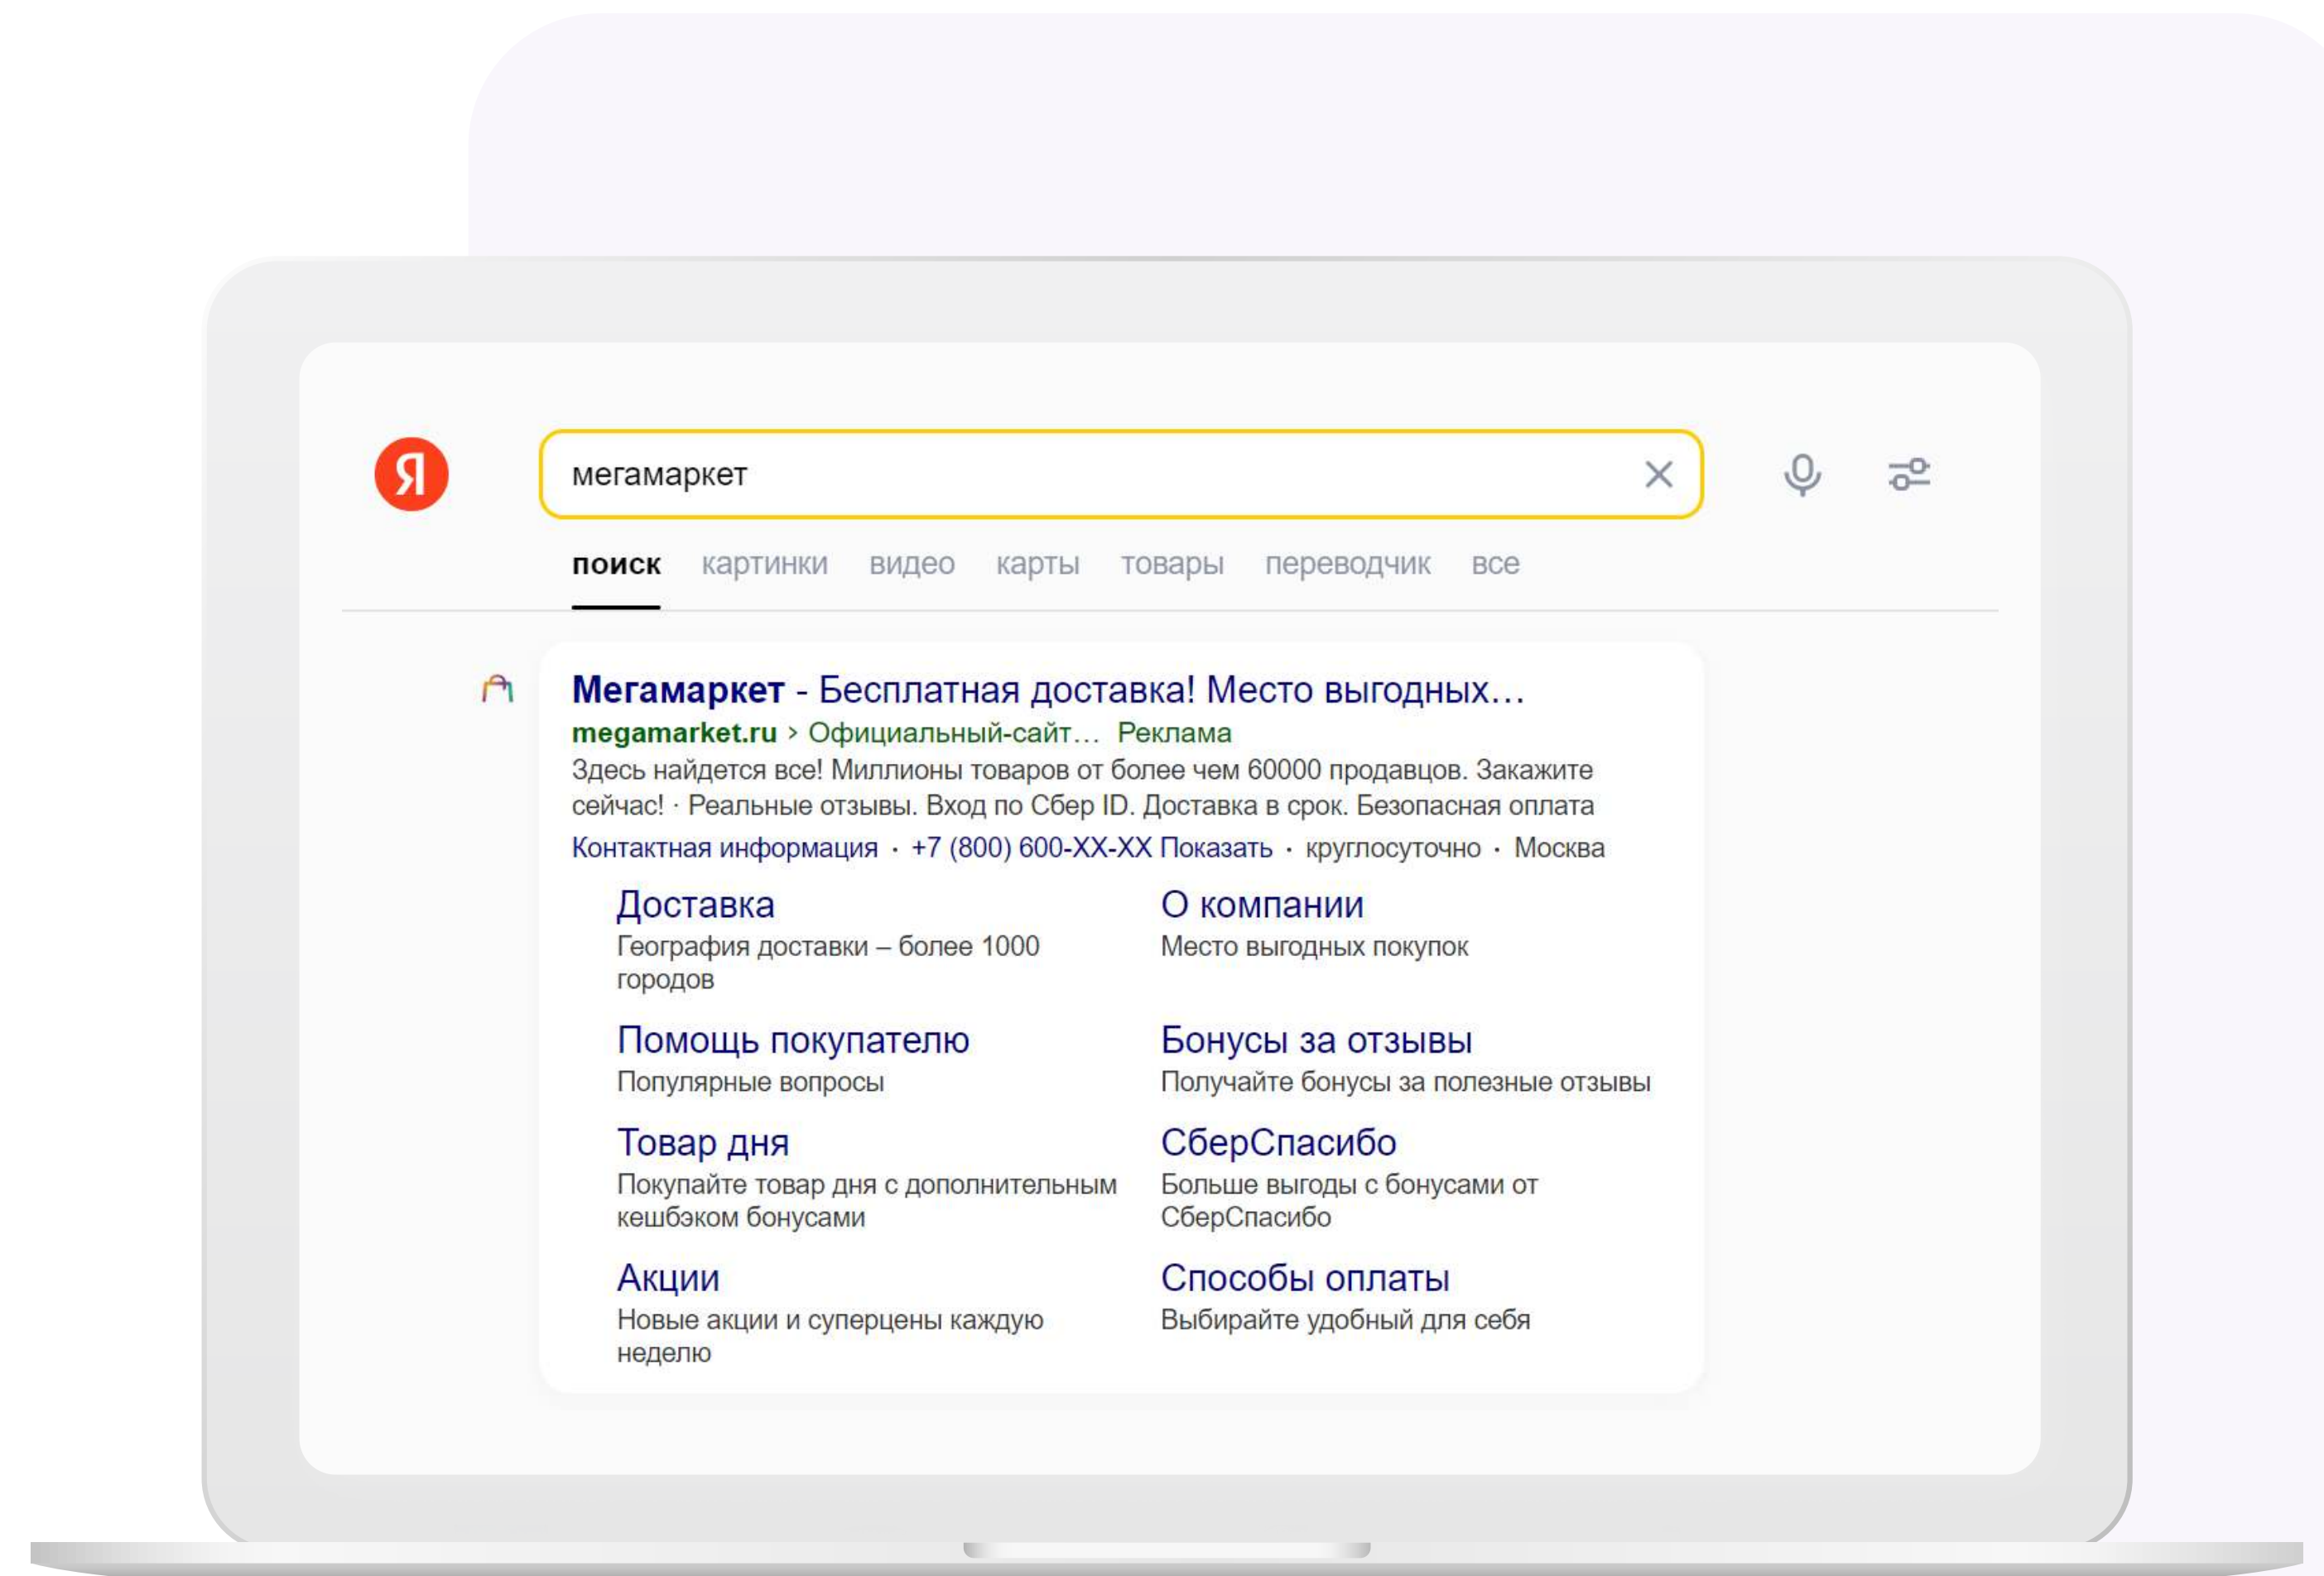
Я

мегамаркет

поиск картинки видео карты товары переводчик все

Мегамаркет - Бесплатная доставка! Место выгодных…
megamarket.ru › Официальный-сайт… Реклама
Здесь найдется все! Миллионы товаров от более чем 60000 продавцов. Закажите сейчас! · Реальные отзывы. Вход по Сбер ID. Доставка в срок. Безопасная оплата
Контактная информация · +7 (800) 600-XX-XX Показать · круглосуточно · Москва

Доставка
География доставки – более 1000 городов

О компании
Место выгодных покупок

Помощь покупателю
Популярные вопросы

Бонусы за отзывы
Получайте бонусы за полезные отзывы

Товар дня
Покупайте товар дня с дополнительным кешбэком бонусами

СберСпасибо
Больше выгоды с бонусами от СберСпасибо

Акции
Новые акции и суперцены каждую неделю

Способы оплаты
Выбирайте удобный для себя